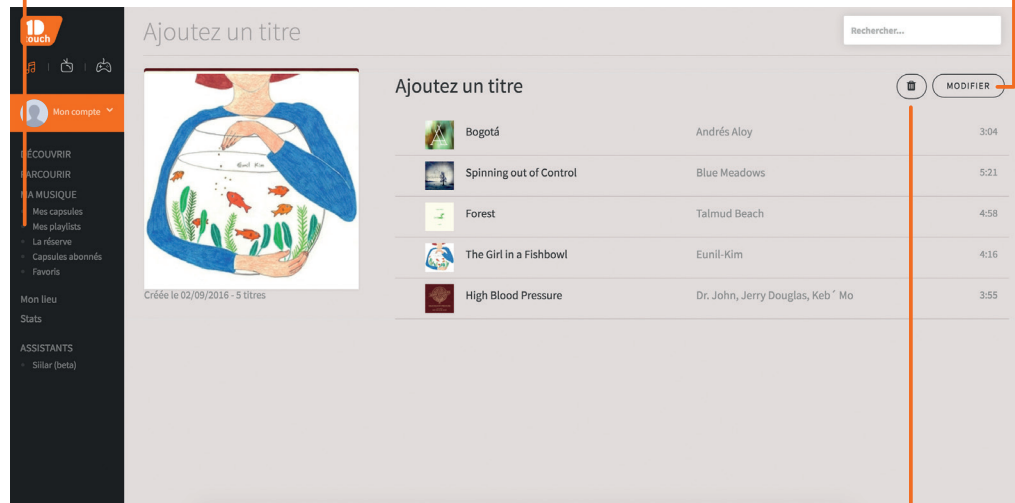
1D touch

Mon compte

ÉCOUVRIR
ARCOURIR
A MUSIQUE
Mes capsules
Mes playlists
La réserve
Capsules abonnés
Favoris

Mon lieu
Stats

ASSISTANTS
Siilar (beta)

Ajoutez un titre

Rechercher...

Eunil Kim

Créée le 02/09/2016 - 5 titres

Ajoutez un titre

MODIFIER

| | | |
|---|---|---|
| Bogotá | Andrés Aloy | 3:04 |
| Spinning out of Control | Blue Meadows | 5:21 |
| Forest | Talmud Beach | 4:58 |
| The Girl in a Fishbowl | Eunil-Kim | 4:16 |
| High Blood Pressure | Dr. John, Jerry Douglas, Keb´ Mo | 3:55 |